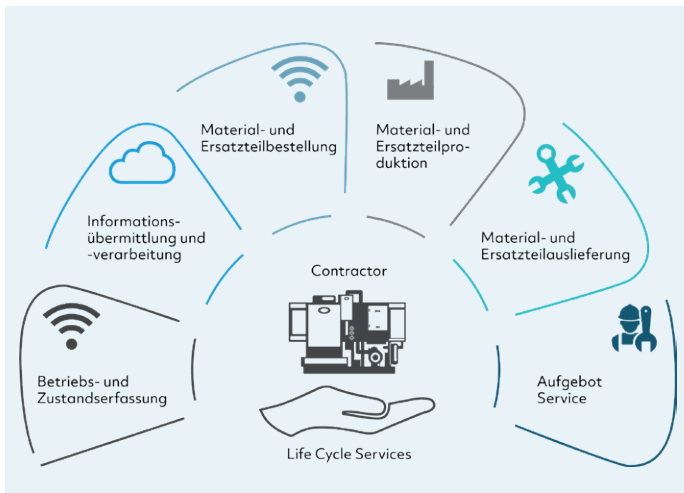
Material- und Ersatzteilbestellung

Material- und Ersatzteilproduktion

Informationsübermittlung und -verarbeitung

Material- und Ersatzteilauslieferung

Contractor

Betriebs- und Zustandserfassung

Aufgebot Service

Life Cycle Services